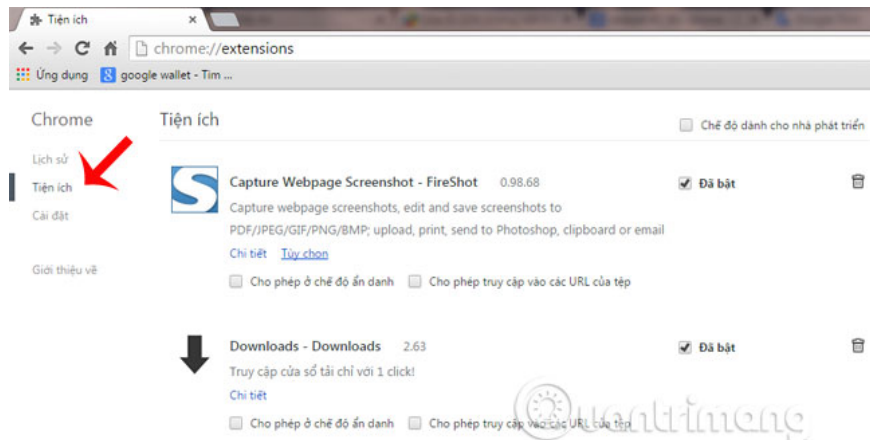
Tiện ích ×

chrome://extensions

Ứng dụng google wallet - Tìm ...

Chrome

Lịch sử

Tiện ích

Cài đặt

Giới thiệu về

Tiện ích

Chế độ dành cho nhà phát triển

Capture Webpage Screenshot - FireShot 0.98.68

Capture webpage screenshots, edit and save screenshots to PDF/JPEG/GIF/PNG/BMP; upload, print, send to Photoshop, clipboard or email

Chi tiết Tùy chọn

Cho phép ở chế độ ẩn danh Cho phép truy cập vào các URL của tệp

Đã bật

Downloads - Downloads 2.63

Truy cập cửa sổ tải chỉ với 1 click!

Chi tiết

Cho phép ở chế độ ẩn danh Cho phép truy cập vào các URL của tệp

Đã bật

Quantrimang